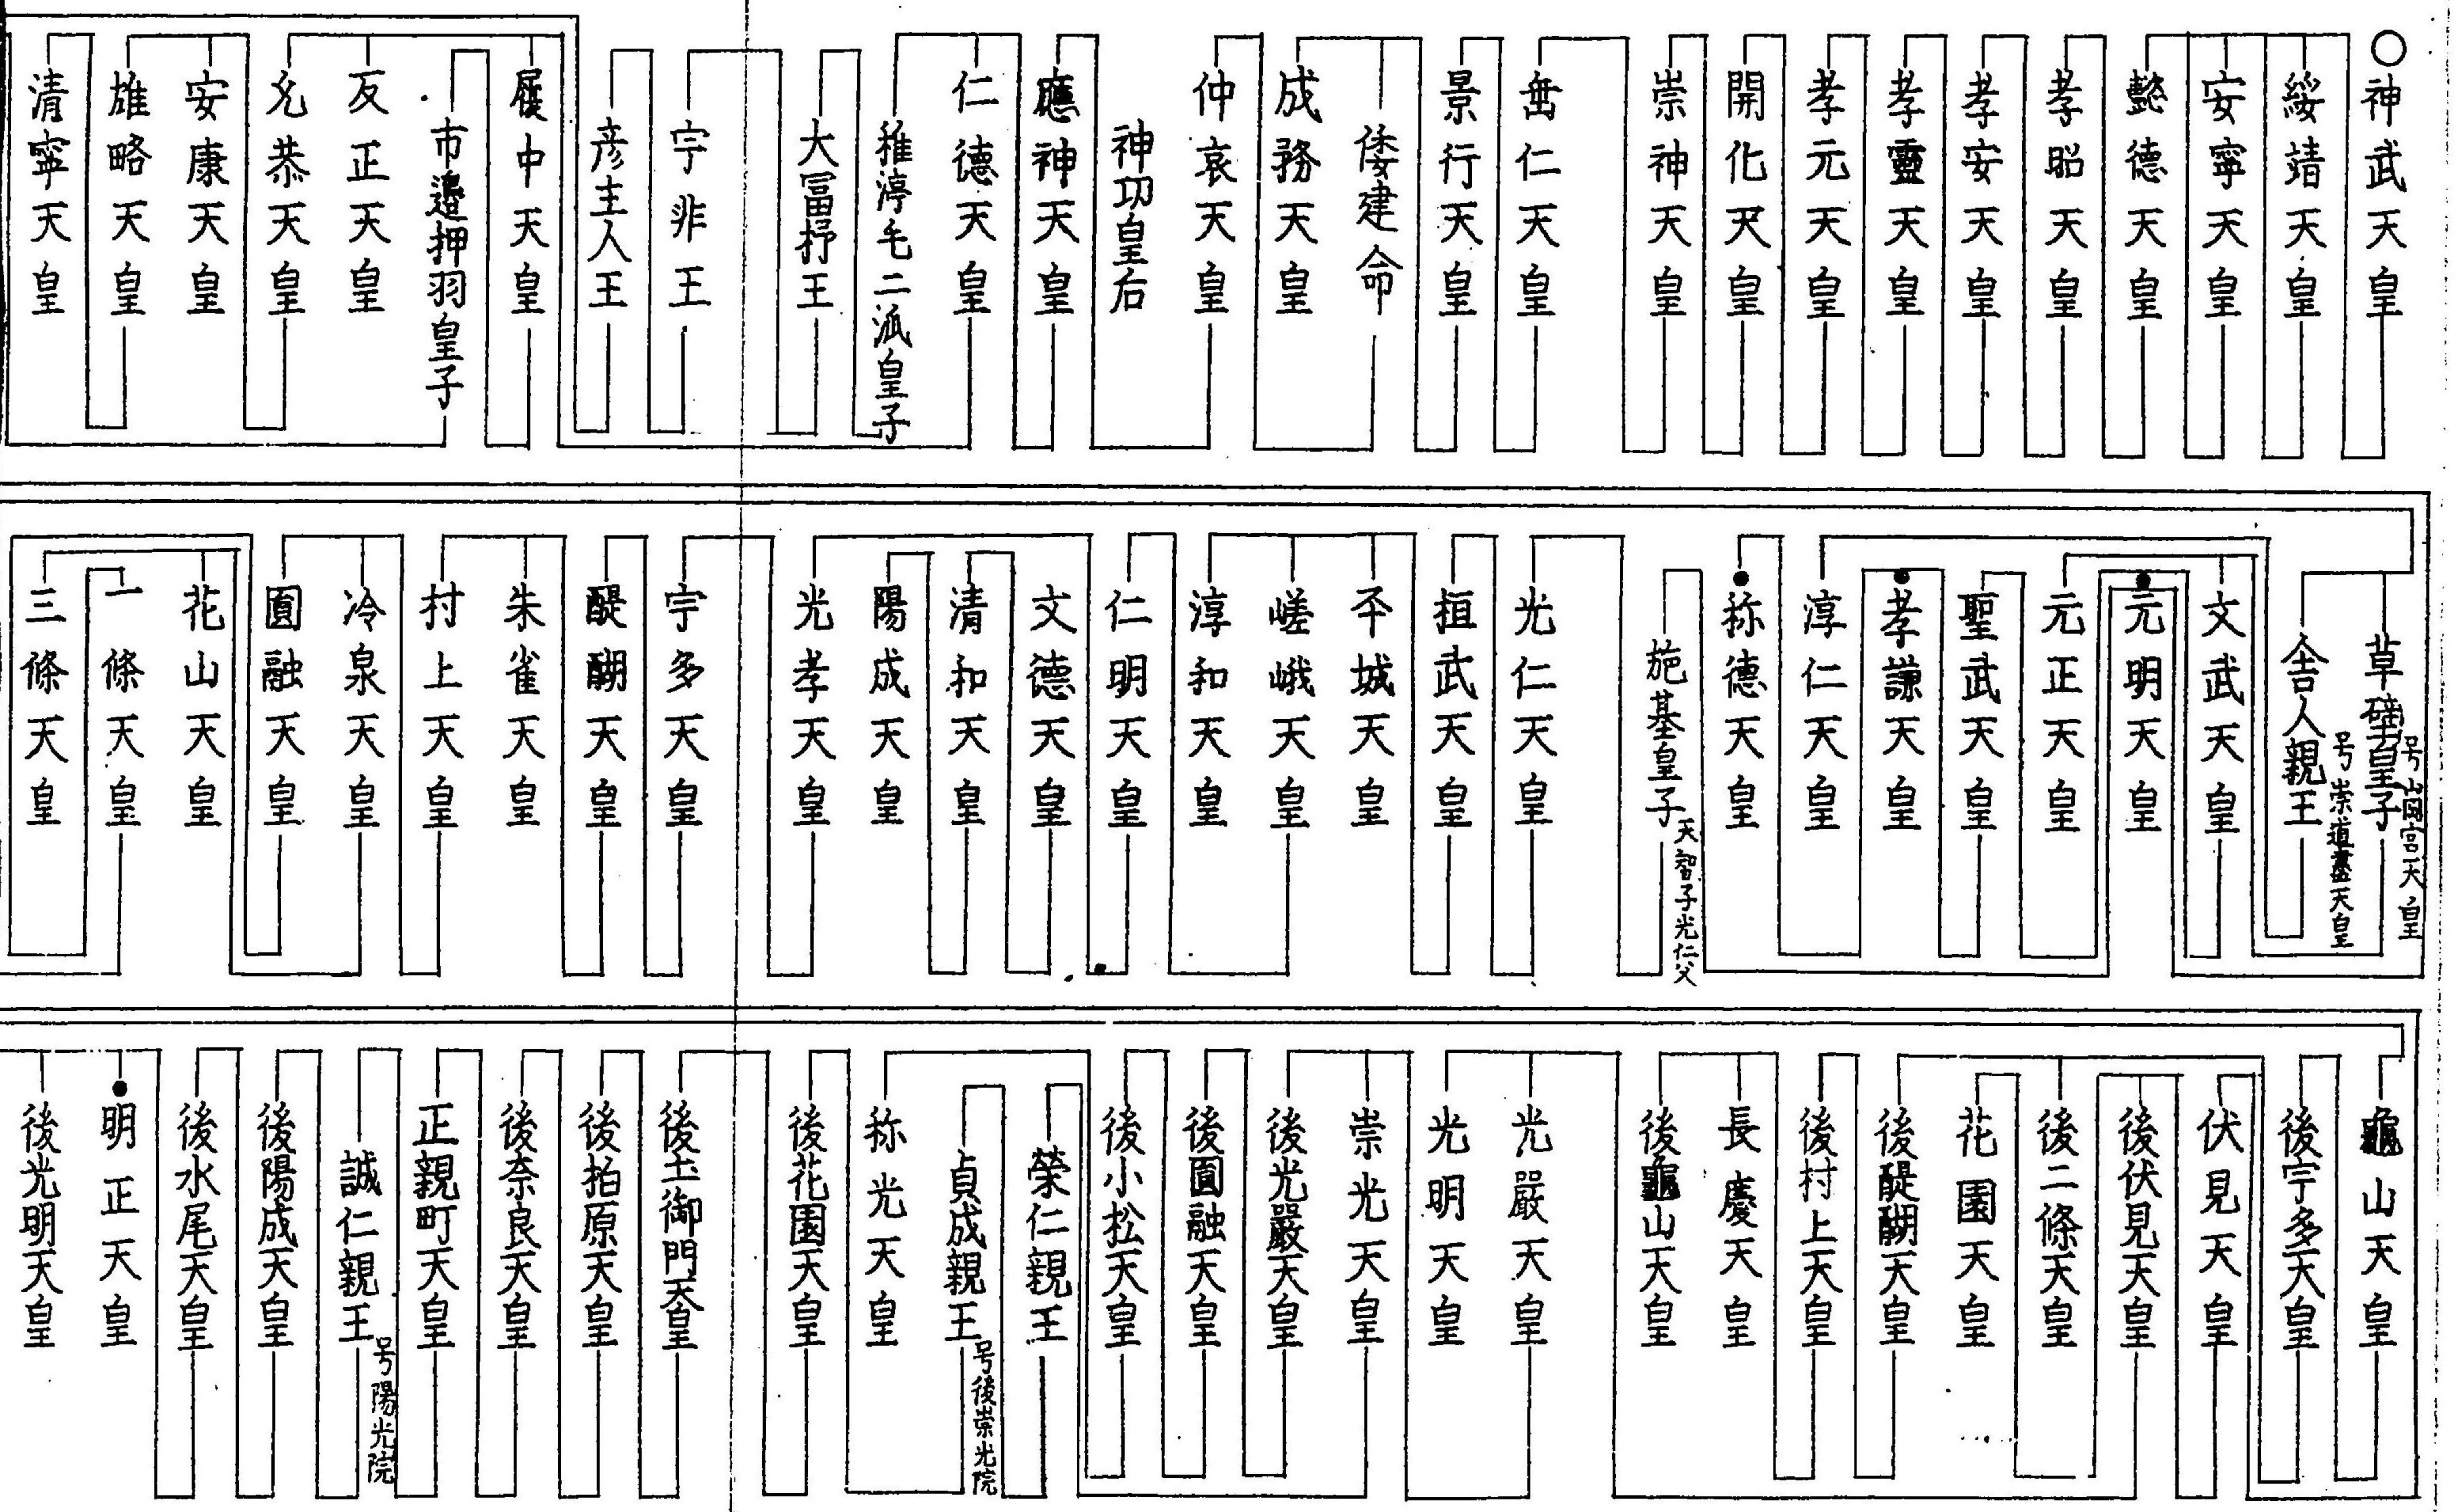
○神武天皇
綏靖天皇
安寧天皇
懿德天皇
孝昭天皇
孝安天皇
孝靈天皇
孝元天皇
開化天皇
崇神天皇
垂仁天皇
景行天皇
成務天皇
倭建命
仲哀天皇
神功皇后
應神天皇
仁德天皇
稚渟毛二派皇子
大冨抒王
宇非王
彦主人王
履中天皇
市邊押羽皇子
反正天皇
允恭天皇
安康天皇
雄略天皇
清寧天皇

草壁皇子号岡宮天皇
舍人親王号崇道盡天皇
文武天皇
元明天皇
元正天皇
聖武天皇
孝謙天皇
淳仁天皇
称德天皇
施基皇子天智子光仁父
光仁天皇
桓武天皇
平城天皇
嵯峨天皇
淳和天皇
仁明天皇
文德天皇
清和天皇
陽成天皇
光孝天皇
宇多天皇
醍醐天皇
朱雀天皇
村上天皇
冷泉天皇
圓融天皇
花山天皇
一條天皇
三條天皇

龜山天皇
後宇多天皇
伏見天皇
後伏見天皇
後二條天皇
花園天皇
後醍醐天皇
後村上天皇
長慶天皇
後龜山天皇
光嚴天皇
光明天皇
崇光天皇
後光嚴天皇
後圓融天皇
後小松天皇
榮仁親王
貞成親王号後崇光院
称光天皇
後花園天皇
後土御門天皇
後柏原天皇
後奈良天皇
正親町天皇
誠仁親王号陽光院
後陽成天皇
後水尾天皇
明正天皇
後光明天皇